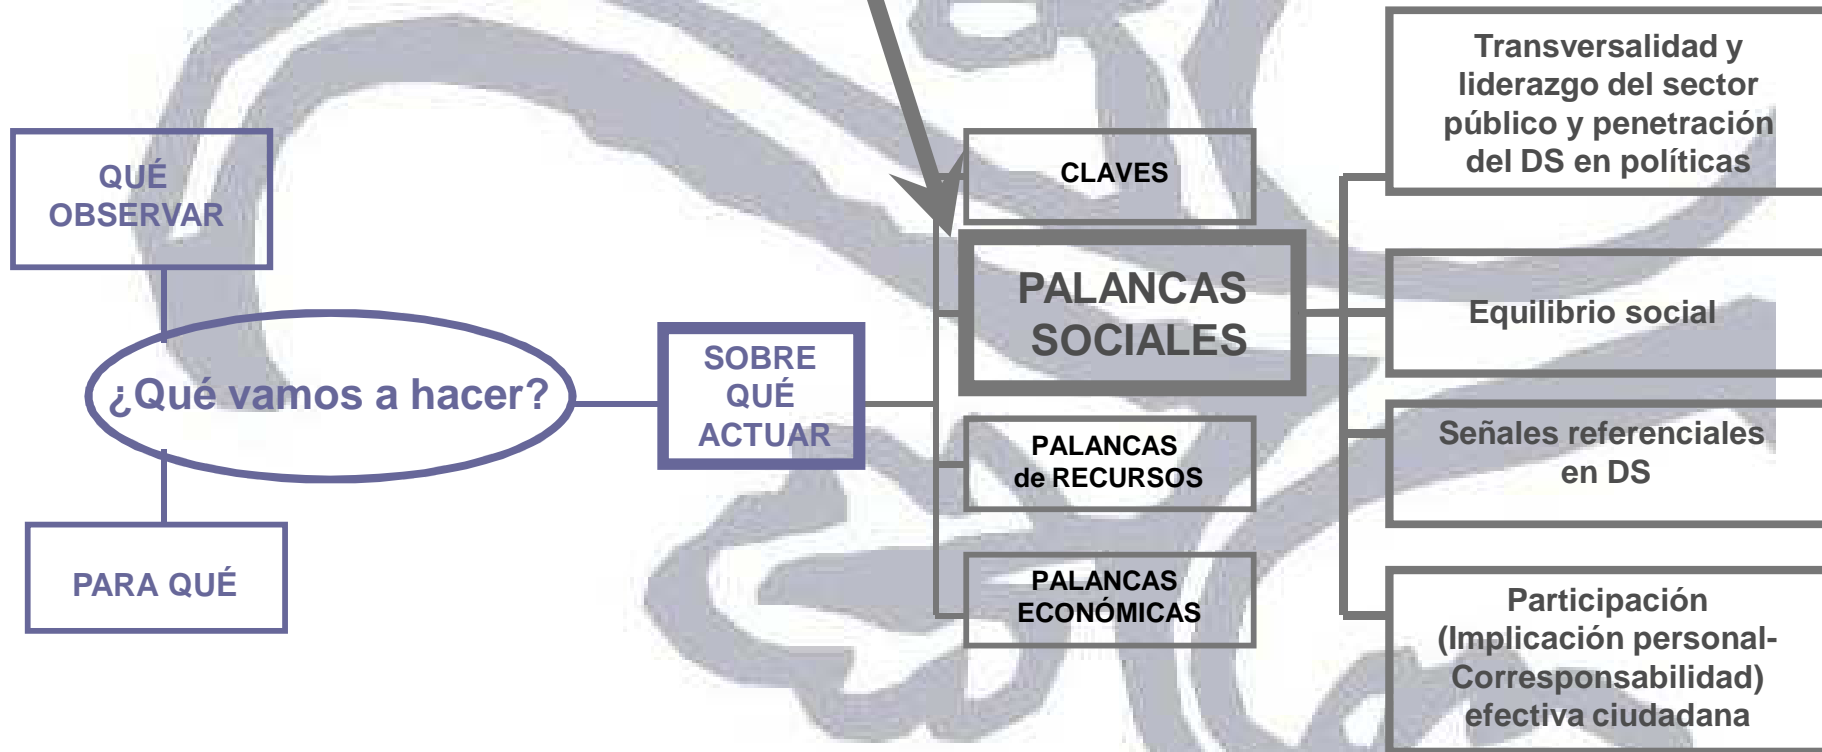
QUÉ OBSERVAR

¿Qué vamos a hacer?

PARA QUÉ

SOBRE QUÉ ACTUAR

CLAVES

PALANCAS SOCIALES

PALANCAS de RECURSOS

PALANCAS ECONÓMICAS

Transversalidad y liderazgo del sector público y penetración del DS en políticas

Equilibrio social

Señales referenciales en DS

Participación (Implicación personal-Corresponsabilidad) efectiva ciudadana